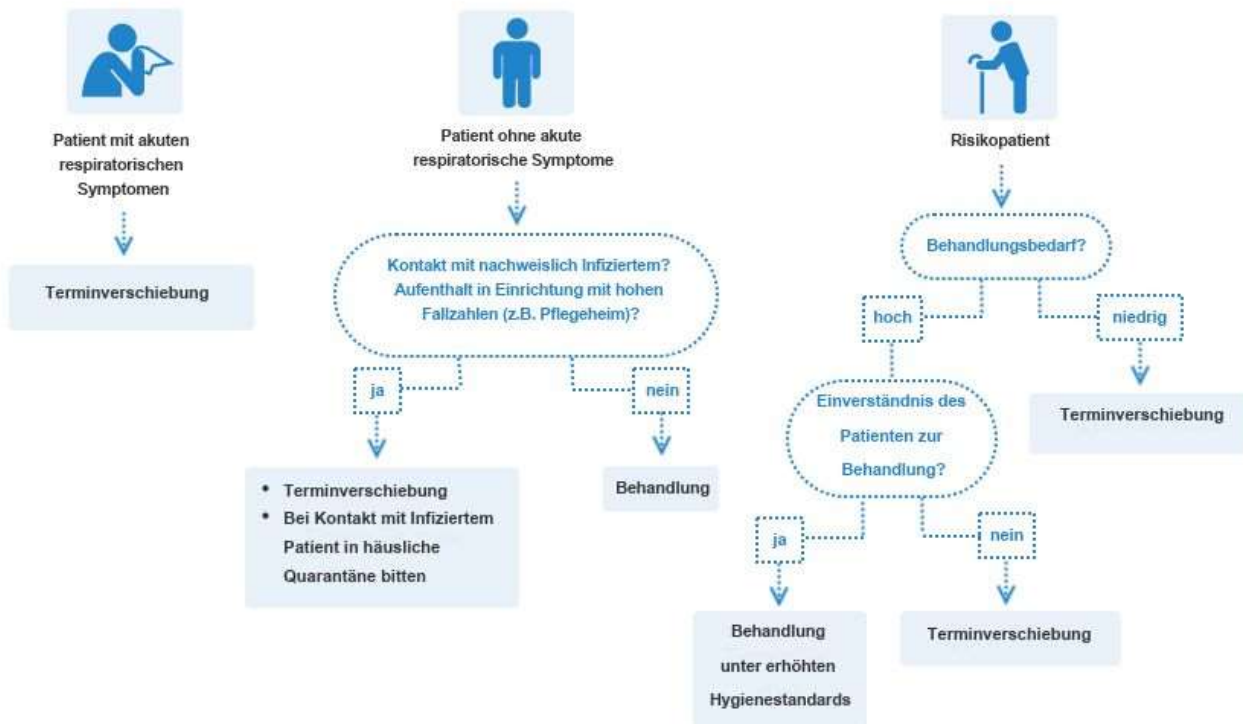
Patient mit akuten respiratorischen Symptomen

Terminverschiebung

Patient ohne akute respiratorische Symptome

Kontakt mit nachweislich Infiziertem? Aufenthalt in Einrichtung mit hohen Fallzahlen (z.B. Pflegeheim)?

ja

nein

• Terminverschiebung
• Bei Kontakt mit Infiziertem Patient in häusliche Quarantäne bitten

Behandlung

Risikopatient

Behandlungsbedarf?

hoch

niedrig

Terminverschiebung

Einverständnis des Patienten zur Behandlung?

ja

nein

Behandlung unter erhöhten Hygienestandards

Terminverschiebung